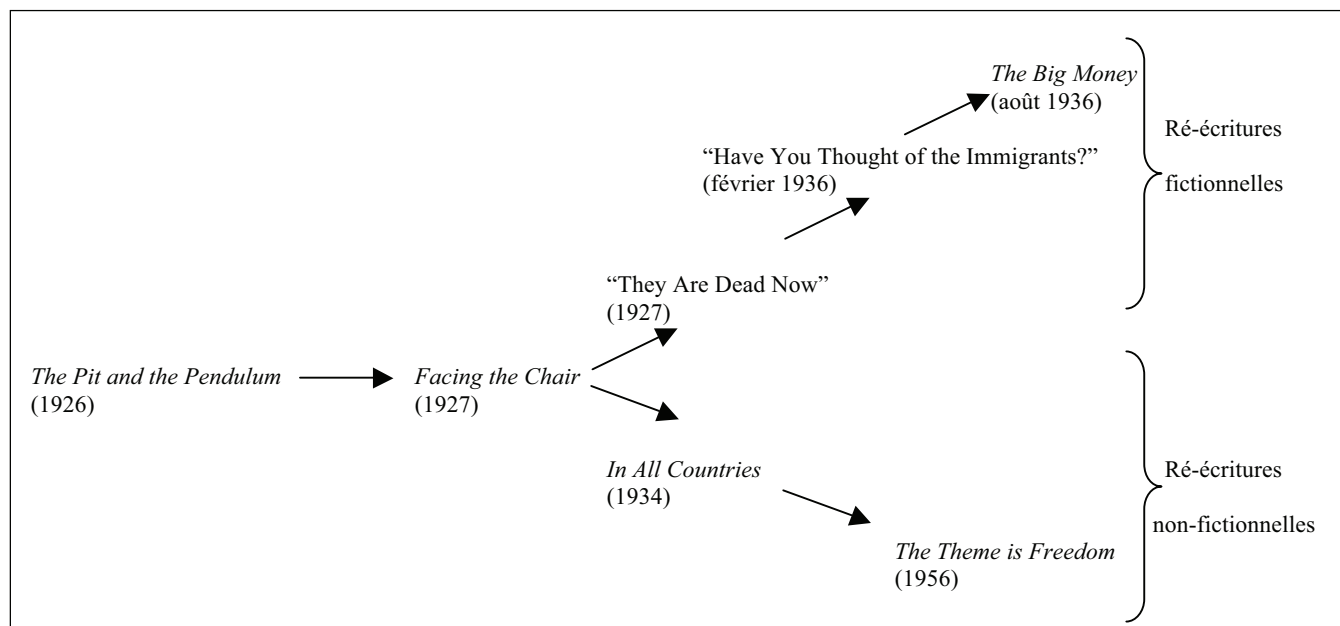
The Big Money (août 1936)

"Have You Thought of the Immigrants?" (février 1936)

"They Are Dead Now" (1927)

Ré-écritures

fictionnelles

The Pit and the Pendulum (1926)

Facing the Chair (1927)

In All Countries (1934)

The Theme is Freedom (1956)

Ré-écritures

non-fictionnelles